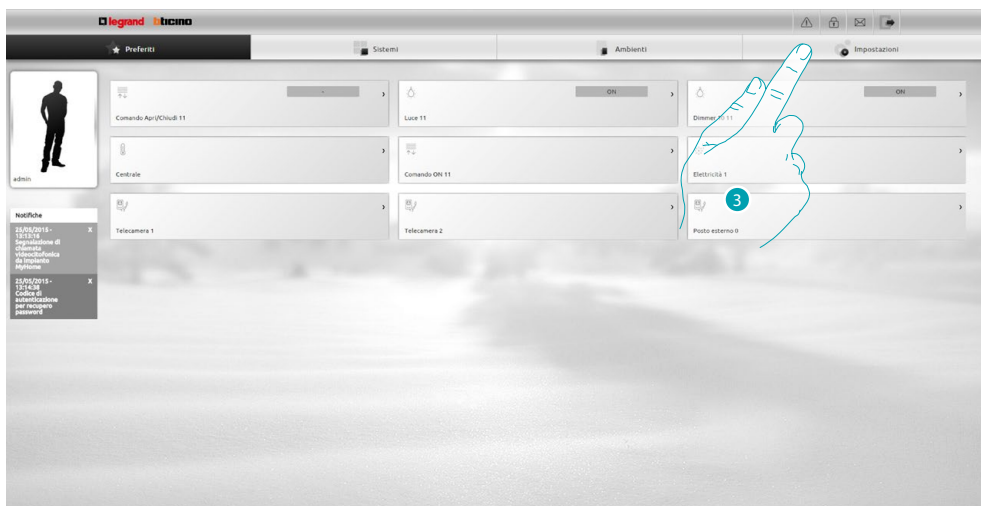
legrand bticino

Preferiti
Sistemi
Ambienti
Impostazioni

admin

Notifiche

25/05/2015 - 13:13:16 Segnalazione di chiamata videocitofonica da impianto MyHome X

25/05/2015 - 13:14:38 Codice di autenticazione per recupero password X

-
Comando Apri/Chiudi 11

ON
Luce 11

ON
Dimmer 11

Centrale

Comando ON 11

Elettricità 1

Telecamera 1

Telecamera 2

Posto esterno 0

3